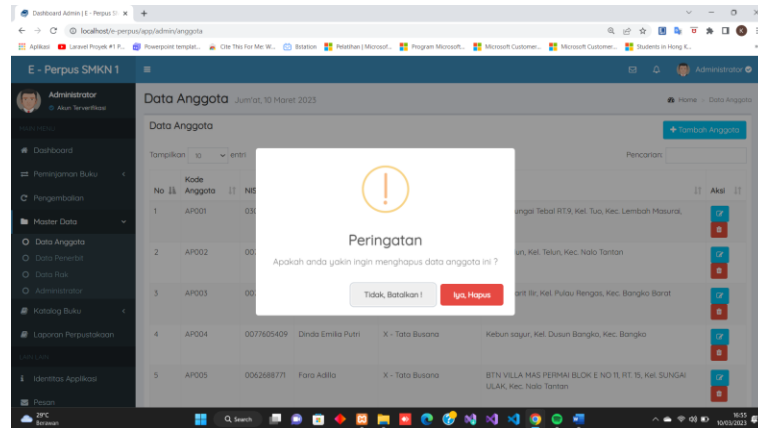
Dashboard Admin | E - Perpus SI ×  +

localhost/e-perpus/app/admin/anggota

Aplikasi  Laravel Proyek #1 P...  Powerpoint templat...  Cite This For Me: W...  Bxlation  Pelatihan | Microsof...  Program Microsoft...  Microsoft Customer...  Microsoft Customer...  Students in Hong K...

E - Perpus SMKN 1

Administrator

Administrator
Akun Terverifikasi

MAIN MENU

Dashboard

Peminjaman Buku

Pengembalian

Master Data

Data Anggota

Data Penerbit

Data Rak

Administrator

Katalog Buku

Laporan Perpustakaan

LAINNYA

Identitas Aplikasi

Pesan

Data Anggota Jum'at, 10 Maret 2023

Home > Data Anggota

Data Anggota

+ Tambah Anggota

Tampilkan 10 entri

Pencarian:

| No | Kode Anggota | NIS | | | | Aksi |
|---|---|---|---|---|---|---|
| 1 | AP001 | 03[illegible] | | | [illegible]ungai Tebal RT.9, Kel. Tuo, Kec. Lembah Masurai, | |
| 2 | AP002 | 00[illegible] | | | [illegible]un, Kel. Telun, Kec. Nalo Tantan | |
| 3 | AP003 | 00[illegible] | | | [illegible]ant Ilir, Kel. Pulau Rengas, Kec. Bangko Barat | |
| 4 | AP004 | 0077605409 | Dinda Emilia Putri | X - Tata Busana | Kebun sayur, Kel. Dusun Bangko, Kec. Bangko | |
| 5 | AP005 | 0062688771 | Fara Adilla | X - Tata Busana | BTN VILLA MAS PERMAI BLOK E NO 11, RT. 15, Kel. SUNGAI ULAK, Kec. Nalo Tantan | |

!

Peringatan

Apakah anda yakin ingin menghapus data anggota ini ?

Tidak, Batalkan !

Iya, Hapus

29°C
Berawan

Search

16:55
10/03/2023